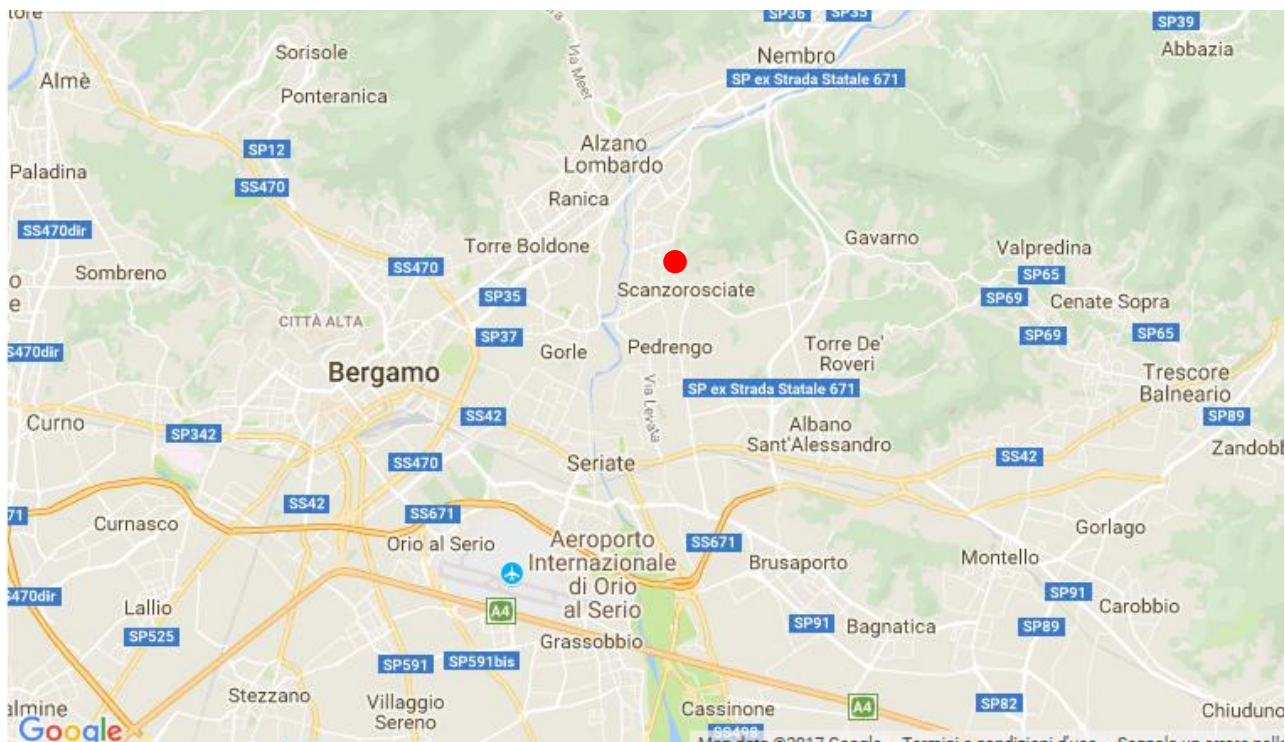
Sorisole
Almè
Ponteranica
SP36 SP35
SP39
Abbazia
Nembro
Via Mest
SP ex Strada Statale 671
Alzano Lombardo
SP12
Paladina
SS470
Ranica
SS470dir
Torre Boldone
Gavarno
Valpredina
Sombreno
SS470
SP65
SP35
Scanzorosciate
SP69
Cenate Sopra
CITTÀ ALTA
SP37
SP69
SP65
S470dir
Gorle
Pedrengo
Torre De' Roveri
Bergamo
Via Levata
SP ex Strada Statale 671
Trescore Balneario
Curno
SS42
Albano Sant'Alessandro
SP89
SP342
Zandobb
SS470
Seriate
SS42
SS42
671
Curnasco
SS671
Gorlago
Orio al Serio
Aeroporto Internazionale di Orio al Serio
SS671
Brusaporto
Montello
S470dir
SP91
Lallio
A4
Carobbio
SP525
SP91
Bagnatica
SP89
Grassobbio
SP591
SP591bis
almine
Stezzano
Villaggio Sereno
SP82
Cassinone
A4
Chiuduno
Google
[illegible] ©2017 Google
Termini e condizioni d'uso
Segnala un errore nella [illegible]